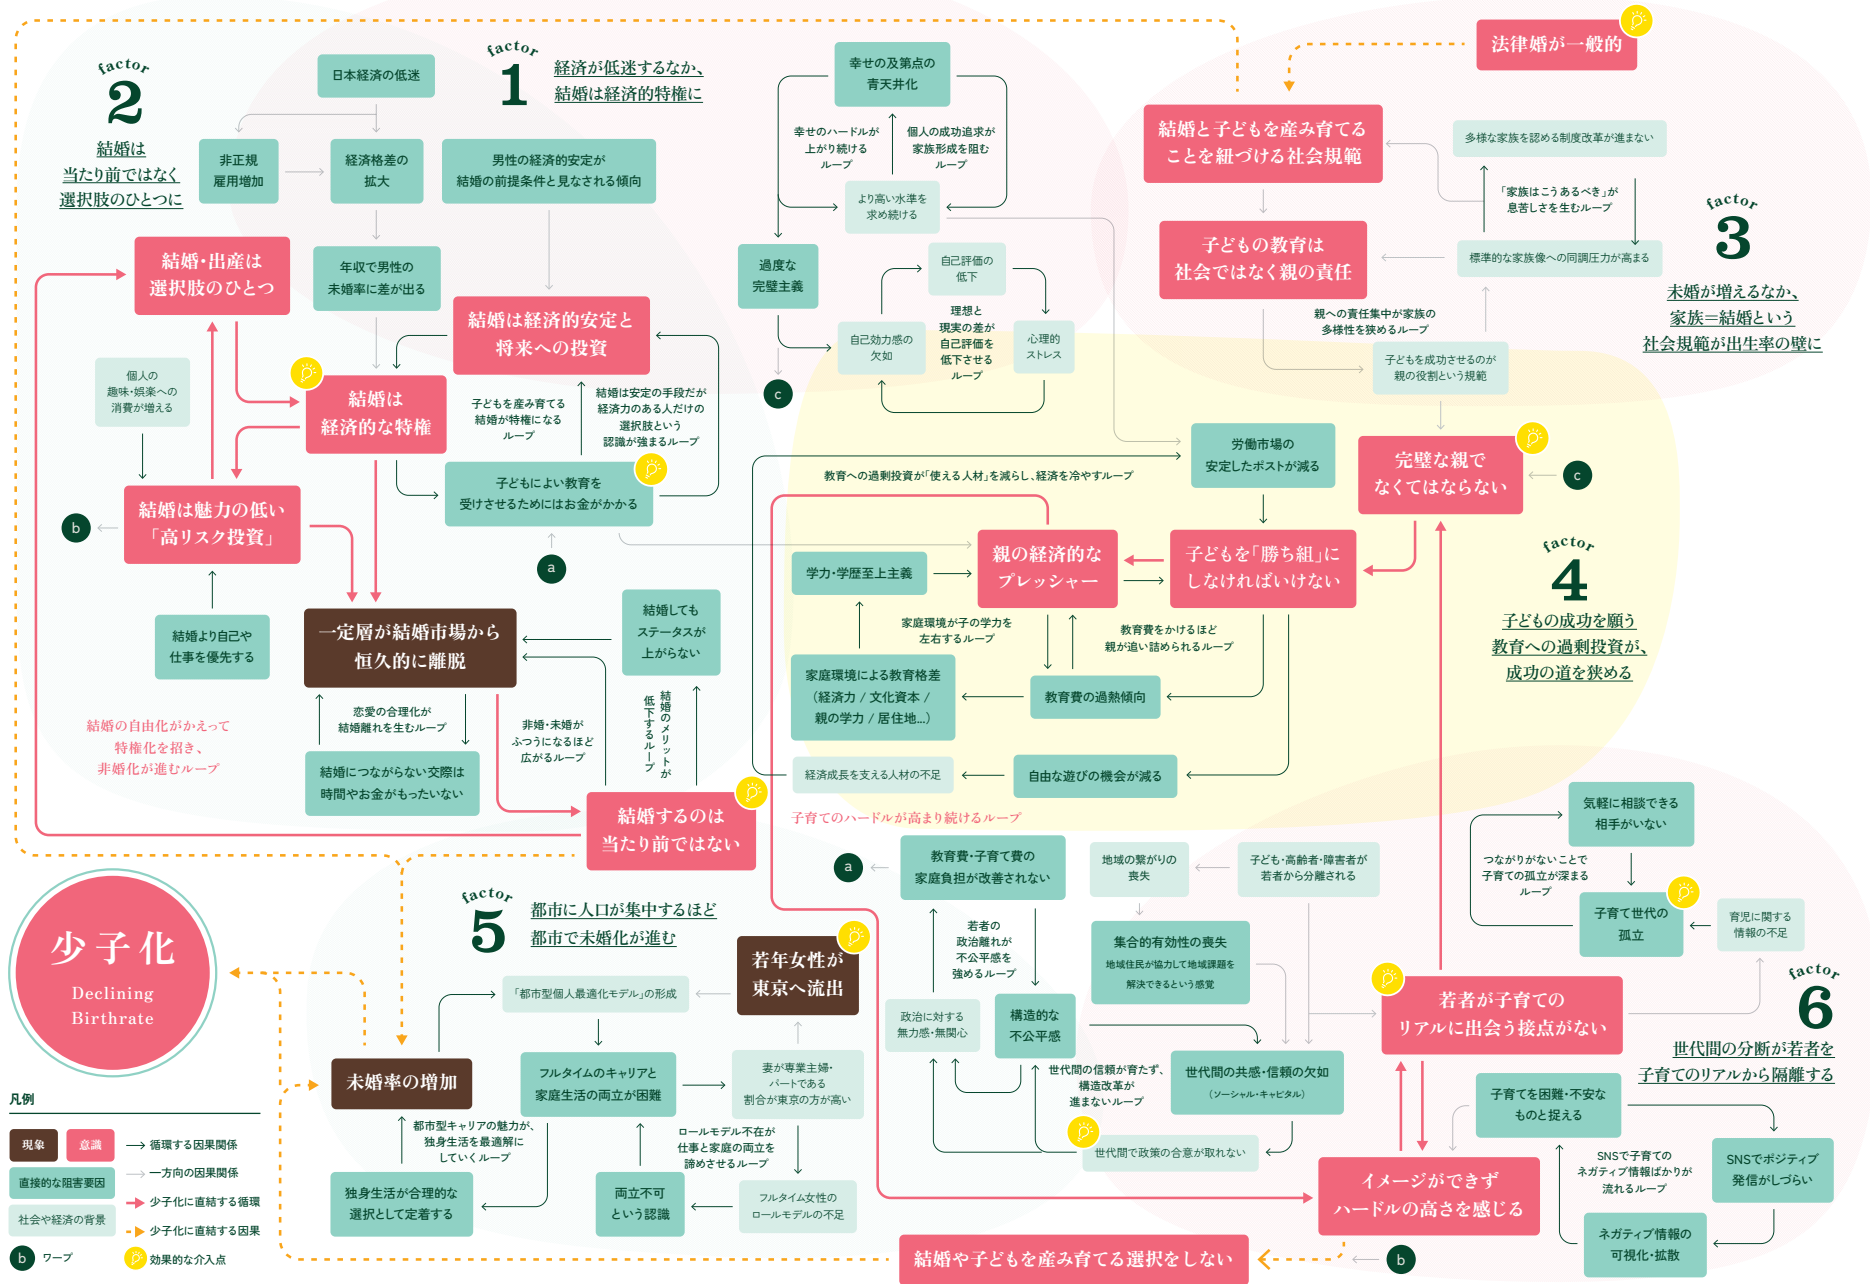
factor 2
結婚は当たり前ではなく選択肢のひとつに

factor 1
経済が低迷するなか、結婚は経済的特権に

日本経済の低迷
非正規雇用増加
経済格差の拡大
男性の経済的安定が結婚の前提条件と見なされる傾向
結婚・出産は選択肢のひとつ
年収で男性の未婚率に差が出る
結婚は経済的安定と将来への投資
個人の趣味・娯楽への消費が増える
結婚は経済的な特権
子どもを産み育てる結婚が特権になるループ
結婚は安定の手段だが経済力のある人だけの選択肢という認識が強まるループ
子どもによい教育を受けさせるためにはお金がかかる
b
結婚は魅力の低い「高リスク投資」
a
結婚より自己や仕事を優先する
一定層が結婚市場から恒久的に離脱
結婚してもステータスが上がらない
恋愛の合理化が結婚離れを生むループ
非婚・未婚がふつうになるほど広がるループ
結婚のメリットが低下するループ
結婚の自由化がかえって特権化を招き、非婚化が進むループ
結婚につながらない交際は時間やお金がもったいない
結婚するのは当たり前ではない

幸せの及第点の青天井化
幸せのハードルが上がり続けるループ
個人の成功追求が家族形成を阻むループ
より高い水準を求め続ける
過度な完璧主義
自己評価の低下
理想と現実の差が自己評価を低下させるループ
自己効力感の欠如
心理的ストレス
c
教育への過剰投資が「使える人材」を減らし、経済を冷やすループ
労働市場の安定したポストが減る
完璧な親でなくてはならない
c
学力・学歴至上主義
親の経済的なプレッシャー
子どもを「勝ち組」にしなければいけない
家庭環境が子の学力を左右するループ
教育費をかけるほど親が追い詰められるループ
家庭環境による教育格差（経済力 / 文化資本 / 親の学力 / 居住地…）
教育費の過熱傾向
経済成長を支える人材の不足
自由な遊びの機会が減る
子育てのハードルが高まり続けるループ

法律婚が一般的
結婚と子どもを産み育てることを紐づける社会規範
多様な家族を認める制度改革が進まない
「家族はこうあるべき」が息苦しさを生むループ
子どもの教育は社会ではなく親の責任
標準的な家族像への同調圧力が高まる
親への責任集中が家族の多様性を狭めるループ
子どもを成功させるのが親の役割という規範

factor 3
未婚が増えるなか、家族＝結婚という社会規範が出生率の壁に

factor 4
子どもの成功を願う教育への過剰投資が、成功の道を狭める

a
教育費・子育て費の家庭負担が改善されない
地域の繋がりの喪失
子ども・高齢者・障害者が若者から分離される
気軽に相談できる相手がいない
つながりがないことで子育ての孤立が深まるループ
子育て世代の孤立
育児に関する情報の不足
若者の政治離れが不公平感を強めるループ
集合的有効性の喪失
地域住民が協力して地域課題を解決できるという感覚
政治に対する無力感・無関心
構造的な不公平感
若者が子育てのリアルに出会う接点がない
世代間の信頼が育たず、構造改革が進まないループ
世代間の共感・信頼の欠如（ソーシャル・キャピタル）
子育てを困難・不安なものと捉える
世代間で政策の合意が取れない
SNSで子育てのネガティブ情報ばかりが流れるループ
SNSでポジティブ発信がしづらい
イメージができずハードルの高さを感じる
ネガティブ情報の可視化・拡散

factor 6
世代間の分断が若者を子育てのリアルから隔離する

少子化
Declining Birthrate

factor 5
都市に人口が集中するほど都市で未婚化が進む

若年女性が東京へ流出
「都市型個人最適化モデル」の形成
未婚率の増加
フルタイムのキャリアと家庭生活の両立が困難
妻が専業主婦・パートである割合が東京の方が高い
都市型キャリアの魅力が、独身生活を最適解にしていくループ
ロールモデル不在が仕事と家庭の両立を諦めさせるループ
独身生活が合理的な選択として定着する
両立不可という認識
フルタイム女性のロールモデルの不足
b
結婚や子どもを産み育てる選択をしない

凡例
現象
意識
循環する因果関係
一方向の因果関係
直接的な阻害要因
少子化に直結する循環
社会や経済の背景
少子化に直結する因果
b ワープ
効果的な介入点